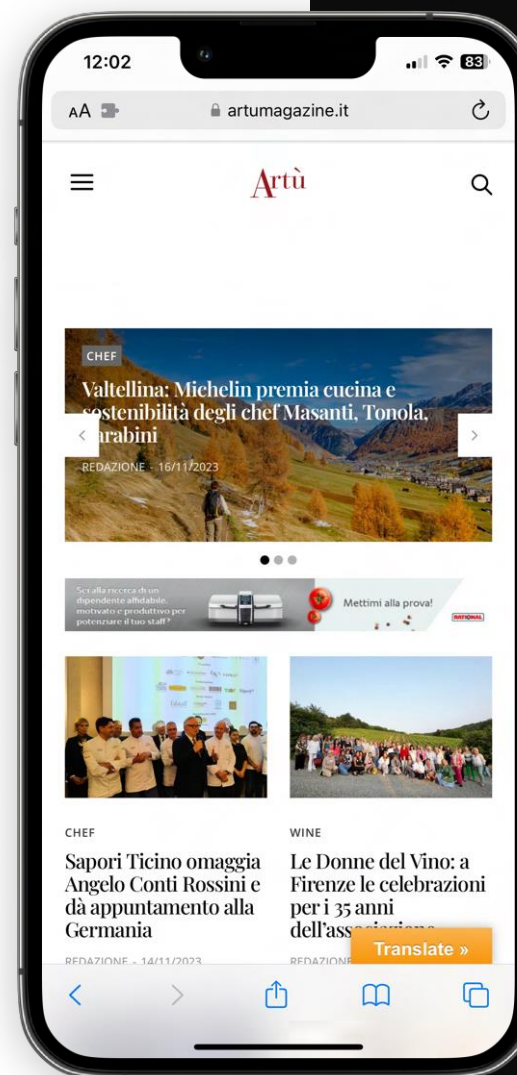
12:02

83

AA

artumagazine.it

Artù

CHEF

Valtellina: Michelin premia cucina e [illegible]stenibilità degli chef Masanti, Tonola, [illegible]arabini

REDAZIONE - 16/11/2023

Sei alla ricerca di un dipendente affidabile, motivato e produttivo per potenziare il tuo staff?

Mettimi alla prova!

RATIONAL

CHEF

Sapori Ticino omaggia Angelo Conti Rossini e dà appuntamento alla Germania

REDAZIONE - 14/11/2023

WINE

Le Donne del Vino: a Firenze le celebrazioni per i 35 anni dell'ass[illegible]

REDAZIONE

Translate »